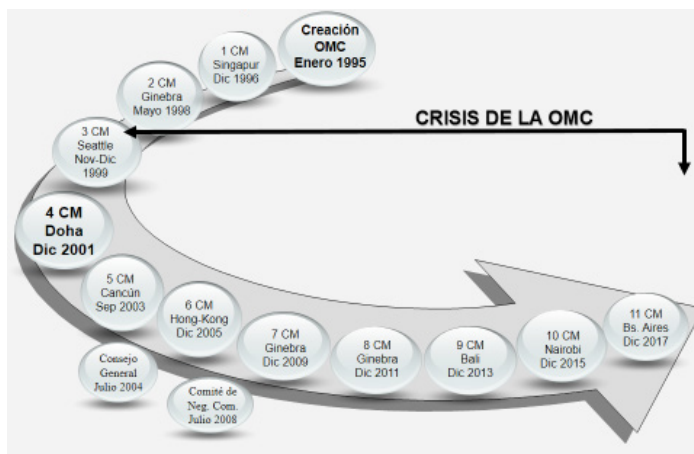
Creación OMC Enero 1995

1 CM Singapur Dic 1996

2 CM Ginebra Mayo 1998

3 CM Seattle Nov-Dic 1999

CRISIS DE LA OMC

4 CM Doha Dic 2001

5 CM Cancún Sep 2003

6 CM Hong-Kong Dic 2005

Consejo General Julio 2004

Comité de Neg. Com. Julio 2008

7 CM Ginebra Dic 2009

8 CM Ginebra Dic 2011

9 CM Bali Dic 2013

10 CM Nairobi Dic 2015

11 CM Bs. Aires Dic 2017